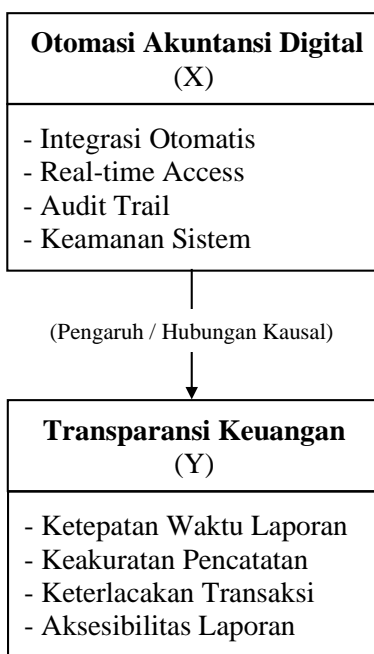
**Otomasi Akuntansi Digital**
(X)

- Integrasi Otomatis
- Real-time Access
- Audit Trail
- Keamanan Sistem

(Pengaruh / Hubungan Kausal)

**Transparansi Keuangan**
(Y)

- Ketepatan Waktu Laporan
- Keakuratan Pencatatan
- Keterlacakan Transaksi
- Aksesibilitas Laporan